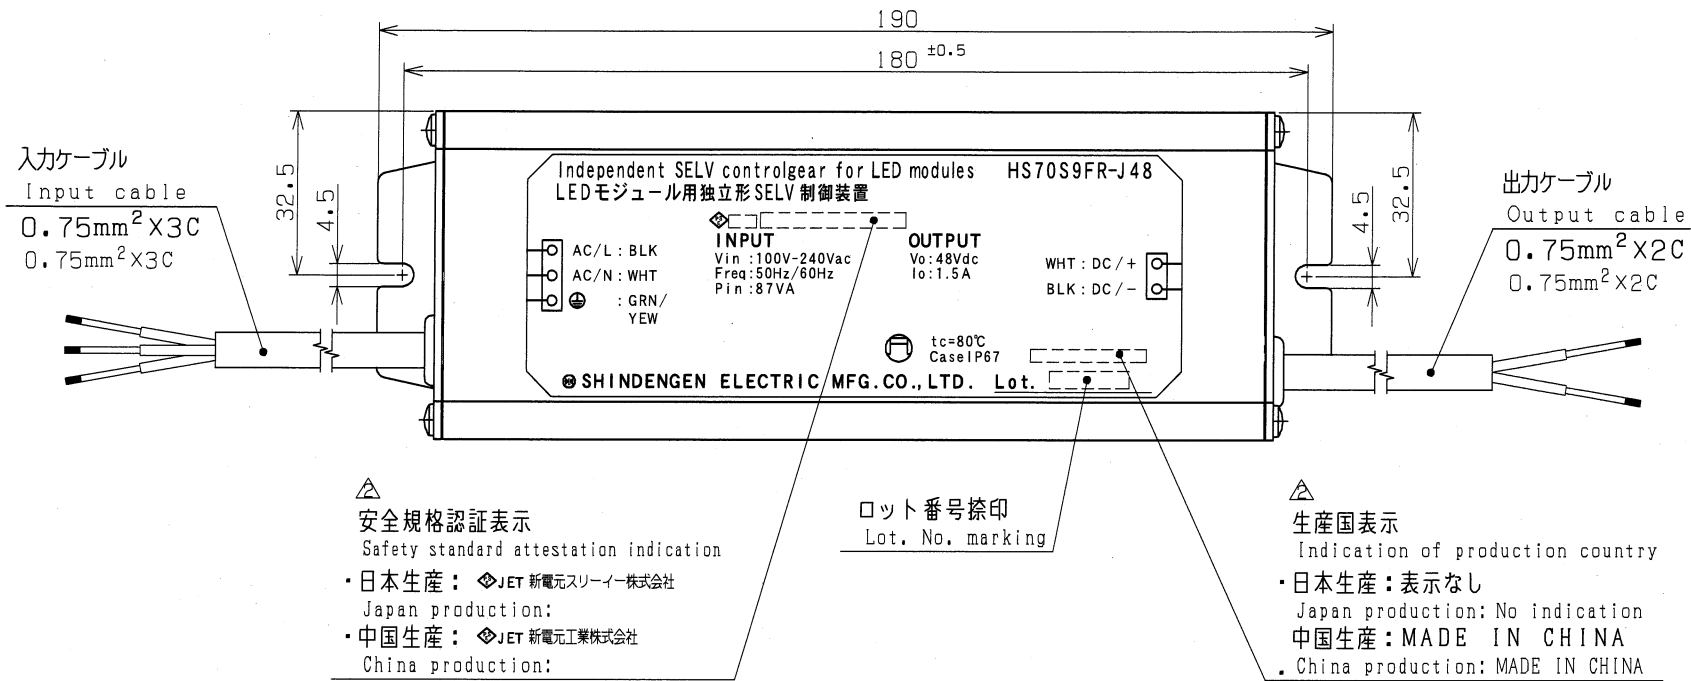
190

180 $^{\pm0.5}$

32.5

4.5

入力ケーブル

Input cable

0.75mm$^2$X3C

0.75mm$^2$X3C

Independent SELV controlgear for LED modules HS70S9FR-J48

LEDモジュール用独立形SELV制御装置

INPUT

Vin :100V-240Vac

Freq:50Hz/60Hz

Pin :87VA

OUTPUT

Vo:48Vdc

Io:1.5A

AC/L : BLK

AC/N : WHT

: GRN/YEW

WHT : DC/+

BLK : DC/-

tc=80℃

Case IP67

SHINDENGEN ELECTRIC MFG.CO.,LTD. Lot.

4.5

32.5

出力ケーブル

Output cable

0.75mm$^2$X2C

0.75mm$^2$X2C

2

安全規格認証表示

Safety standard attestation indication

・日本生産： JET 新電元スリーイー株式会社

Japan production:

・中国生産： JET 新電元工業株式会社

China production:

ロット番号捺印

Lot. No. marking

2

生産国表示

Indication of production country

・日本生産：表示なし

Japan production: No indication

中国生産：MADE IN CHINA

. China production: MADE IN CHINA